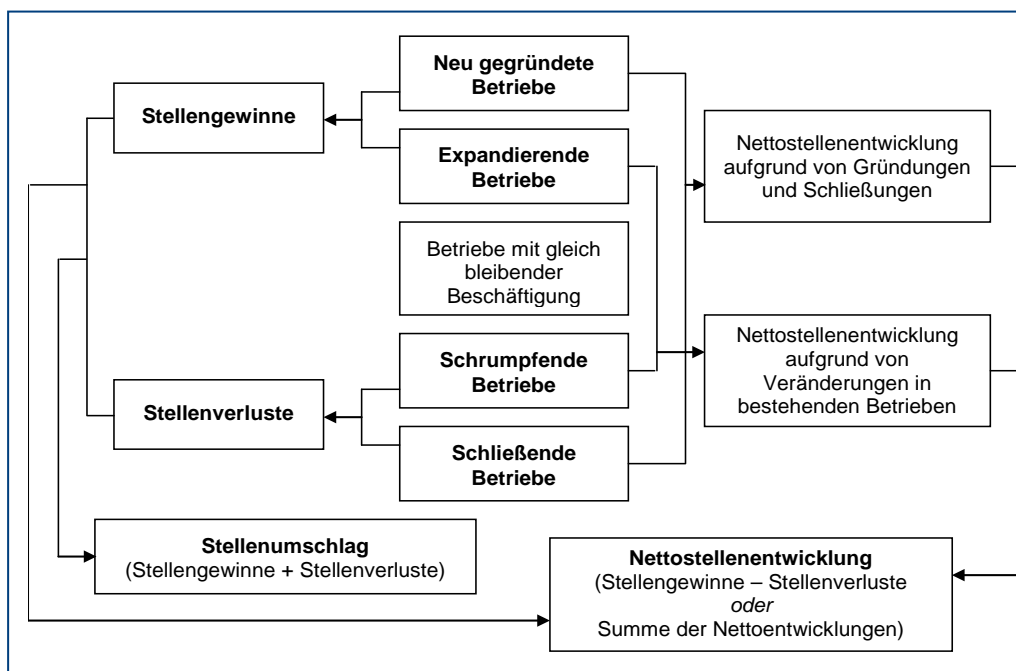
Neu gegründete Betriebe

Stellengewinne

Expandierende Betriebe

Nettostellenentwicklung aufgrund von Gründungen und Schließungen

Betriebe mit gleich bleibender Beschäftigung

Schrumpfende Betriebe

Nettostellenentwicklung aufgrund von Veränderungen in bestehenden Betrieben

Stellenverluste

Schließende Betriebe

Stellenumschlag
(Stellengewinne + Stellenverluste)

Nettostellenentwicklung
(Stellengewinne – Stellenverluste
oder
Summe der Nettoentwicklungen)